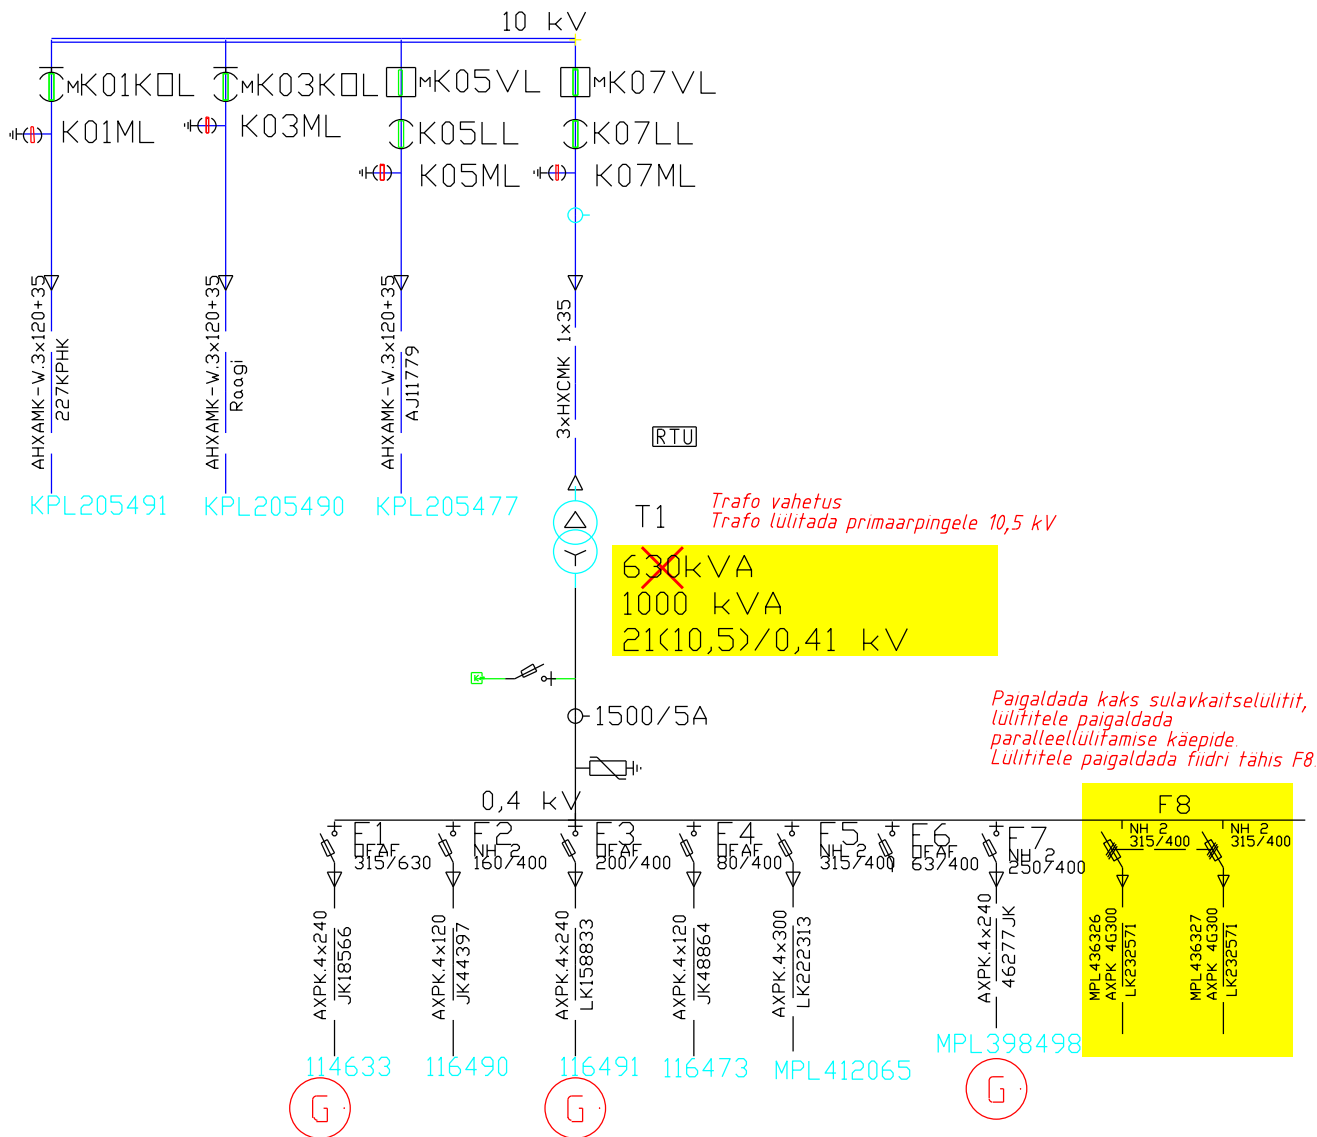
10 kV

MK01K□L
MK03K□L
MK05VL
MK07VL
K01ML
K03ML
K05LL
K07LL
K05ML
K07ML

AHXAMK-W.3x120+35
227KPHK
AHXAMK-W.3x120+35
Raagi
AHXAMK-W.3x120+35
AJ11779
3xHXCMK 1x35

RTU

KPL205491
KPL205490
KPL205477

T1
Trafo vahetus
Trafo lülitada primaarpingele 10,5 kV

630kVA
1000 kVA
21(10,5)/0,41 kV

1500/5A

Paigaldada kaks sulavkaitselülitit,
lülititele paigaldada
paralleellülitamise käepide.
Lülititele paigaldada fiidri tähis F8.

0,4 kV

F1 OFAF 315/630
F2 NH 2 160/400
F3 OFAF 200/400
F4 OFAF 80/400
F5 NH 2 315/400
F6 OFAF 63/400
F7 NH 2 250/400
F8
NH 2 315/400
NH 2 315/400

AXPK.4x240
JK18566
AXPK.4x120
JK44397
AXPK.4x240
LK158833
AXPK.4x120
JK48864
AXPK.4x300
LK222313
AXPK.4x240
46277JK
MPL436326
AXPK 4G300
LK232571
MPL436327
AXPK 4G300
LK232571

114633
116490
116491
116473
MPL412065
MPL398498

G
G
G